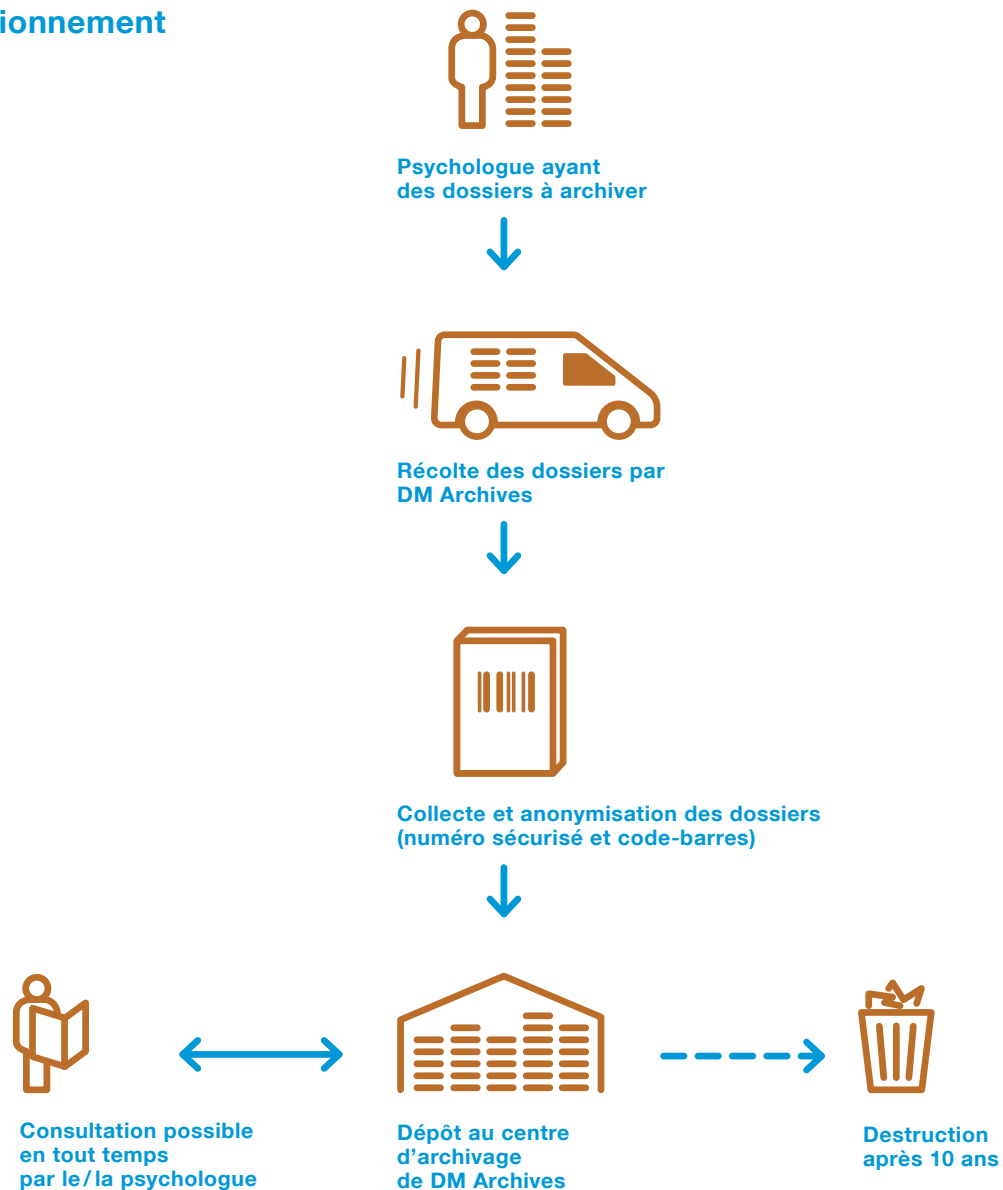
ionnement

Psychologue ayant des dossiers à archiver

Récolte des dossiers par DM Archives

Collecte et anonymisation des dossiers (numéro sécurisé et code-barres)

Consultation possible en tout temps par le / la psychologue

Dépôt au centre d'archivage de DM Archives

Destruction après 10 ans